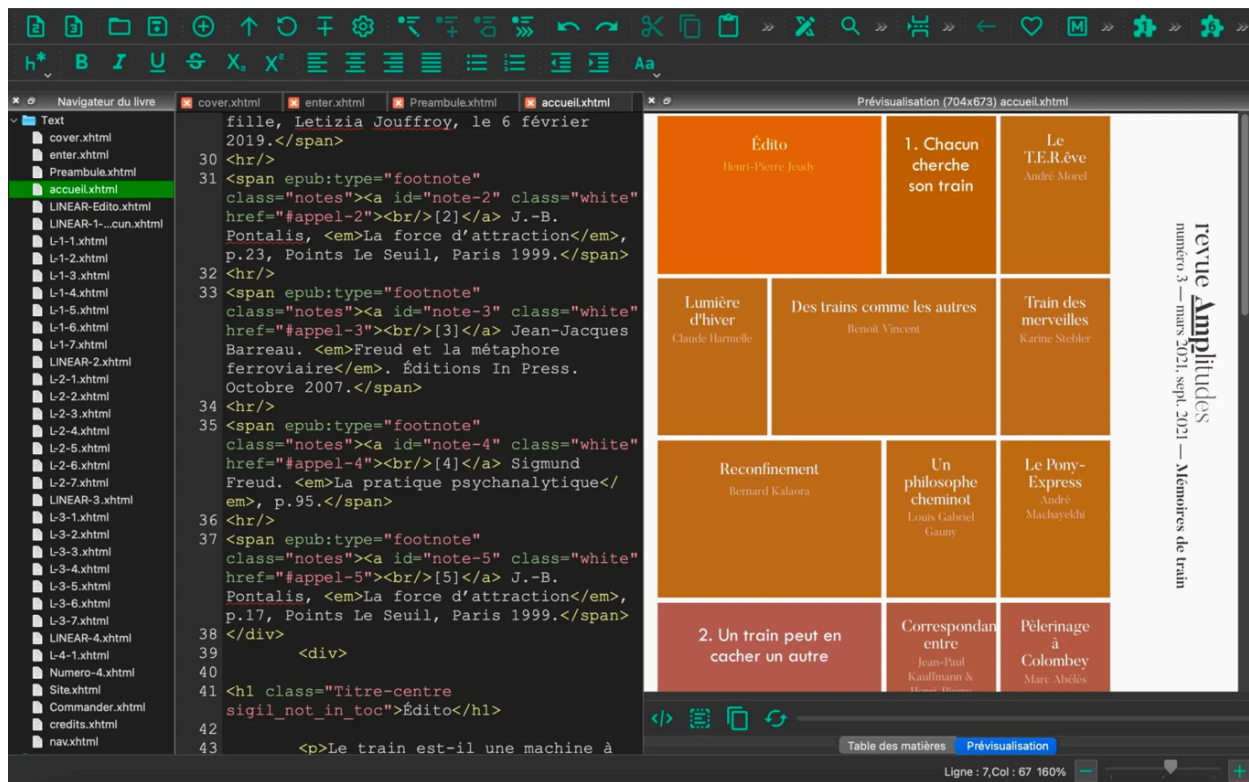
h* B I U S X₂ X² Aa

Navigateur du livre
Text
cover.xhtml
enter.xhtml
Preambule.xhtml
accueil.xhtml
LINEAR-Edito.xhtml
LINEAR-1-...cun.xhtml
L-1-1.xhtml
L-1-2.xhtml
L-1-3.xhtml
L-1-4.xhtml
L-1-5.xhtml
L-1-6.xhtml
L-1-7.xhtml
LINEAR-2.xhtml
L-2-1.xhtml
L-2-2.xhtml
L-2-3.xhtml
L-2-4.xhtml
L-2-5.xhtml
L-2-6.xhtml
L-2-7.xhtml
LINEAR-3.xhtml
L-3-1.xhtml
L-3-2.xhtml
L-3-3.xhtml
L-3-4.xhtml
L-3-5.xhtml
L-3-6.xhtml
L-3-7.xhtml
LINEAR-4.xhtml
L-4-1.xhtml
Numero-4.xhtml
Site.xhtml
Commander.xhtml
credits.xhtml
nav.xhtml

cover.xhtml enter.xhtml Preambule.xhtml accueil.xhtml

fille, Letizia Jouffroy, le 6 février 2019.</span>
30 <hr/>
31 <span epub:type="footnote" class="notes"><a id="note-2" class="white" href="#appel-2"><br/>[2]</a> J.-B. Pontalis, <em>La force d'attraction</em>, p.23, Points Le Seuil, Paris 1999.</span>
32 <hr/>
33 <span epub:type="footnote" class="notes"><a id="note-3" class="white" href="#appel-3"><br/>[3]</a> Jean-Jacques Barreau. <em>Freud et la métaphore ferroviaire</em>. Éditions In Press. Octobre 2007.</span>
34 <hr/>
35 <span epub:type="footnote" class="notes"><a id="note-4" class="white" href="#appel-4"><br/>[4]</a> Sigmund Freud. <em>La pratique psychanalytique</em>, p.95.</span>
36 <hr/>
37 <span epub:type="footnote" class="notes"><a id="note-5" class="white" href="#appel-5"><br/>[5]</a> J.-B. Pontalis, <em>La force d'attraction</em>, p.17, Points Le Seuil, Paris 1999.</span>
38 </div>
39 <div>
40
41 <h1 class="Titre-centre sigil_not_in_toc">Édito</h1>
42
43 <p>Le train est-il une machine à

Prévisualisation (704x673) accueil.xhtml

Édito
Henri-Pierre Jeudy
1. Chacun cherche son train
Le T.E.R.êve
André Morel
Lumière d'hiver
Claude Harmelle
Des trains comme les autres
Benoît Vincent
Train des merveilles
Karine Stebler
Reconfinement
Bernard Kalaora
Un philosophe cheminot
Louis Gabriel Gauny
Le Pony-Express
André Machayekhi
2. Un train peut en cacher un autre
Correspondan entre
Jean-Paul Kauffmann & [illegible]
Pèlerinage à Colombey
Marc Abélès

revue Amplitudes
numéro 3 — mars 2021, sept. 2021 — Mémoires de train

Table des matières Prévisualisation
Ligne : 7,Col : 67 160%